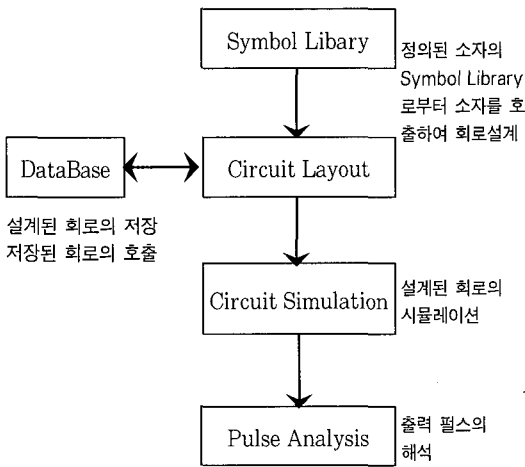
Symbol Libary

정의된 소자의 Symbol Library 로부터 소자를 호출하여 회로설계

DataBase

Circuit Layout

설계된 회로의 저장
저장된 회로의 호출

Circuit Simulation

설계된 회로의 시뮬레이션

Pulse Analysis

출력 펄스의 해석